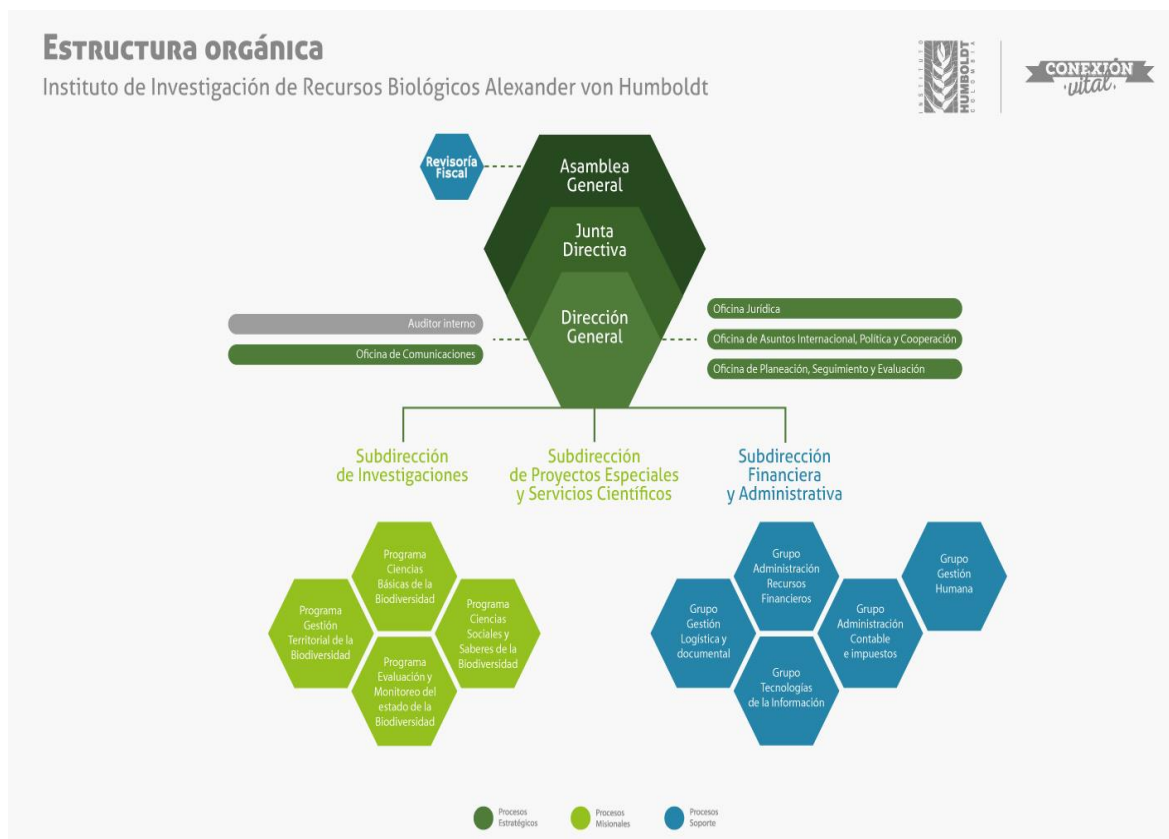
Estructura orgánica
Instituto de Investigación de Recursos Biológicos Alexander von Humboldt

INSTITUTO HUMBOLDT COLOMBIA

CONEXIÓN vital

Revisoría Fiscal

Asamblea General

Junta Directiva

Dirección General

Auditor interno

Oficina de Comunicaciones

Oficina Jurídica

Oficina de Asuntos Internacional, Política y Cooperación

Oficina de Planeación, Seguimiento y Evaluación

Subdirección de Investigaciones

Subdirección de Proyectos Especiales y Servicios Científicos

Subdirección Financiera y Administrativa

Programa Ciencias Básicas de la Biodiversidad

Programa Gestión Territorial de la Biodiversidad

Programa Ciencias Sociales y Saberes de la Biodiversidad

Programa Evaluación y Monitoreo del estado de la Biodiversidad

Grupo Administración Recursos Financieros

Grupo Gestión Humana

Grupo Gestión Logística y documental

Grupo Administración Contable e impuestos

Grupo Tecnologías de la Información

Procesos Estratégicos

Procesos Misionales

Procesos Soporte